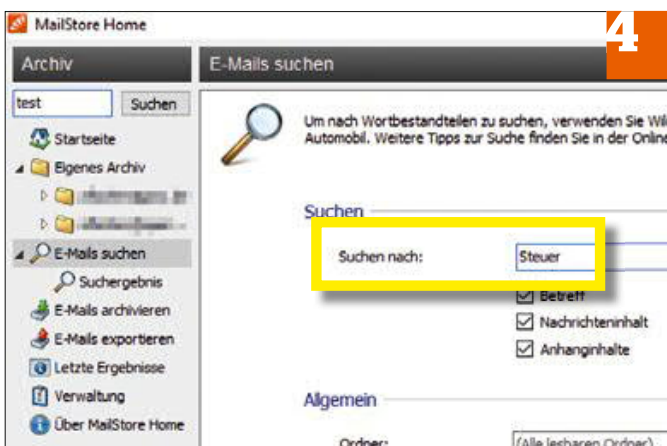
MailStore Home

4

Archiv

test

Suchen

Startseite

Eigenes Archiv

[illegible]

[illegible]

E-Mails suchen

Suchergebnis

E-Mails archivieren

E-Mails exportieren

Letzte Ergebnisse

Verwaltung

Über MailStore Home

E-Mails suchen

Um nach Wortbestandteilen zu suchen, verwenden Sie Wil Automobil. Weitere Tipps zur Suche finden Sie in der Onlin

Suchen

Suchen nach:

Steuer

Betreff

Nachrichteninhalt

Anhanginhalte

Allgemein

Ordner:

(Alle lesbaren Ordner)